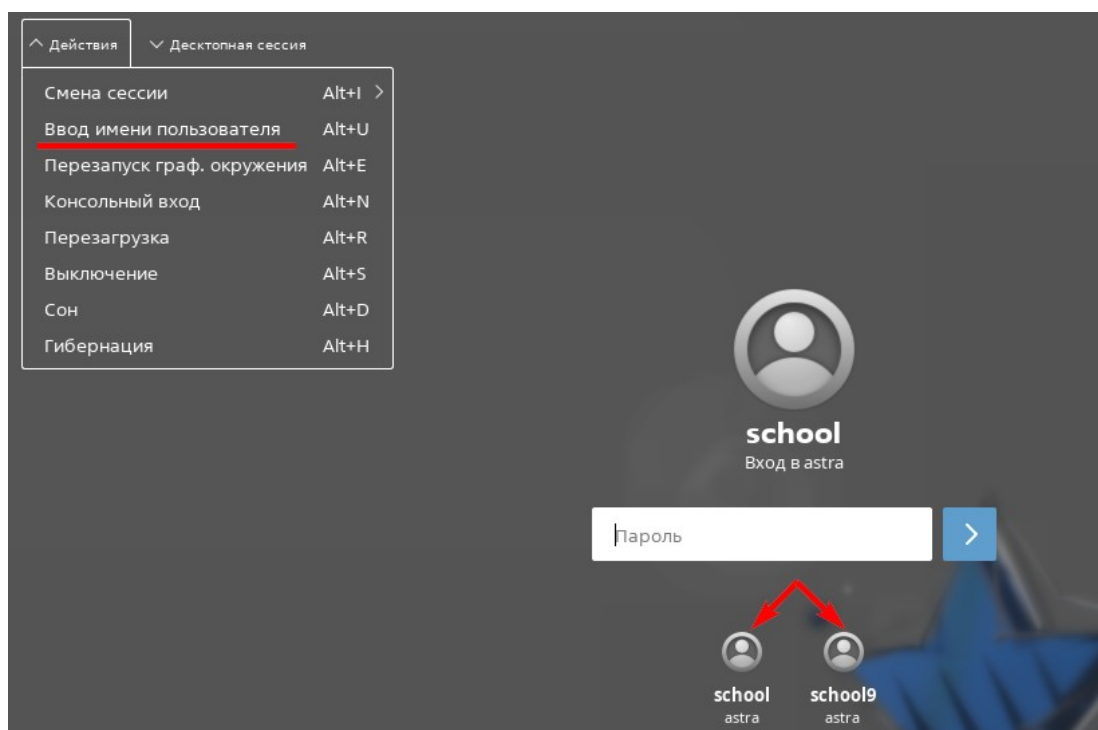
Действия
Десктопная сессия

| Смена сессии | Alt+I |
|---|---|
| Ввод имени пользователя | Alt+U |
| Перезапуск граф. окружения | Alt+E |
| Консольный вход | Alt+N |
| Перезагрузка | Alt+R |
| Выключение | Alt+S |
| Сон | Alt+D |
| Гибернация | Alt+H |

school
Вход в astra

Пароль

school
astra

school9
astra